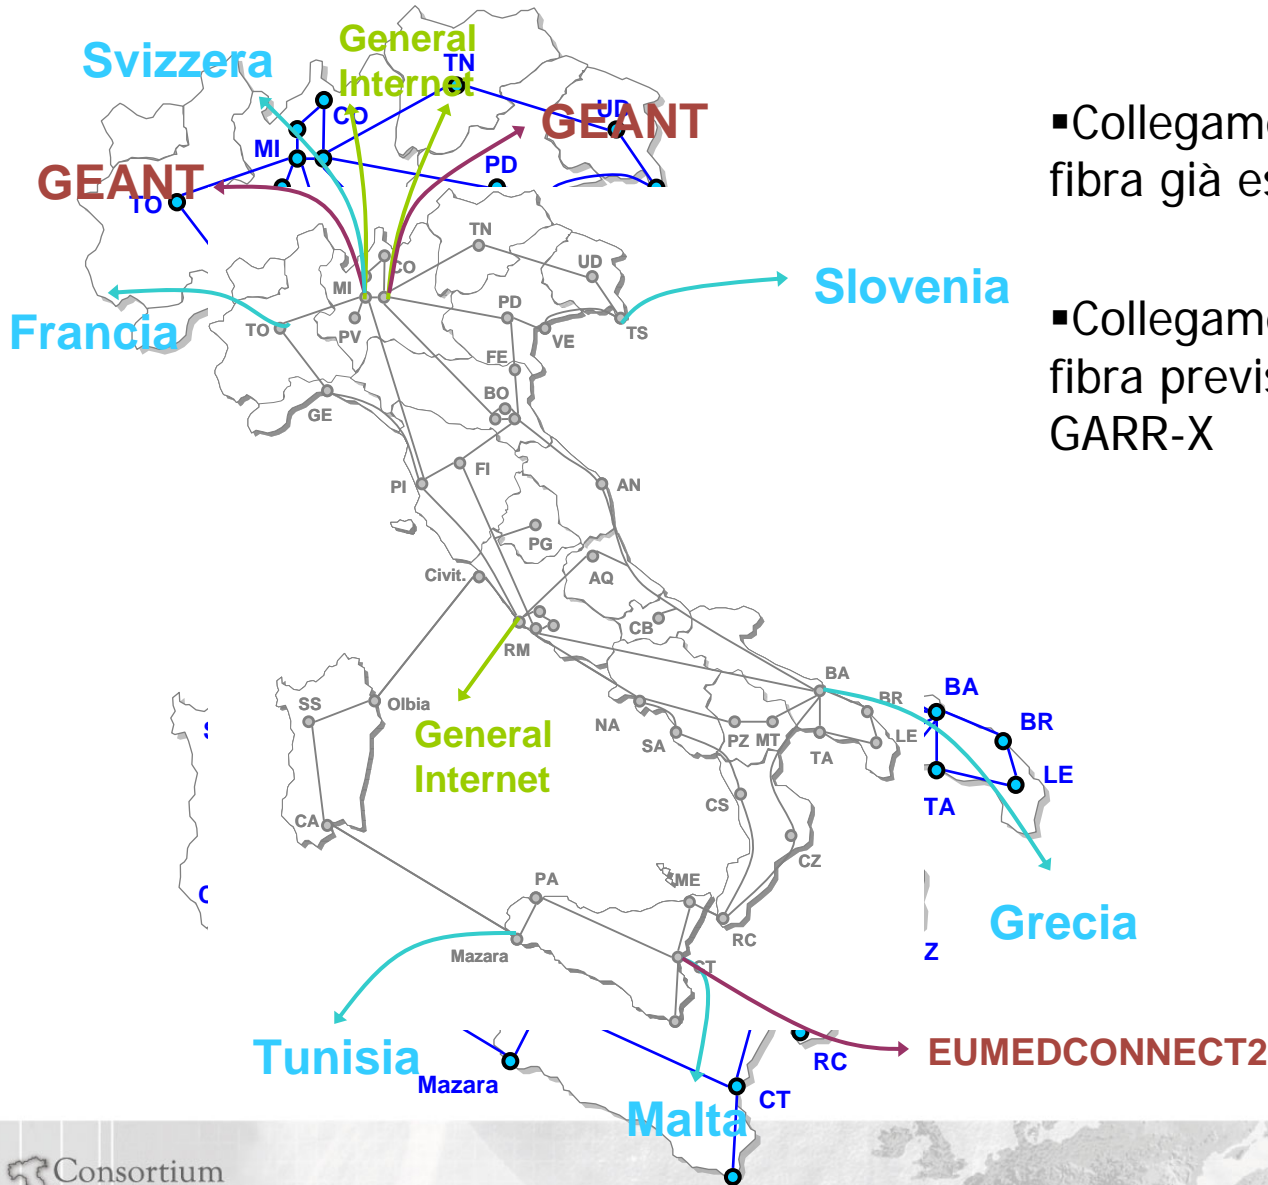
Svizzera

General Internet

TN

CO

MI

UD

GEANT

PD

GEANT

TO

TN

CO

UD

MI

PD

Slovenia

TS

Francia

TO

PV

VE

FE

GE

BO

FI

PI

AN

PG

Civit.

AQ

CB

RM

BA

BR

BA

SS

Olbia

NA

LE

BR

General Internet

SA

PZ MT

TA

LE

TA

CS

CA

CZ

PA

ME

Grecia

RC

Z

Mazara

CT

EUMEDCONNECT2

Tunisia

RC

Mazara

CT

Malta

Consortium

▪Collegam

fibra già es

▪Collegam

fibra previs

GARR-X